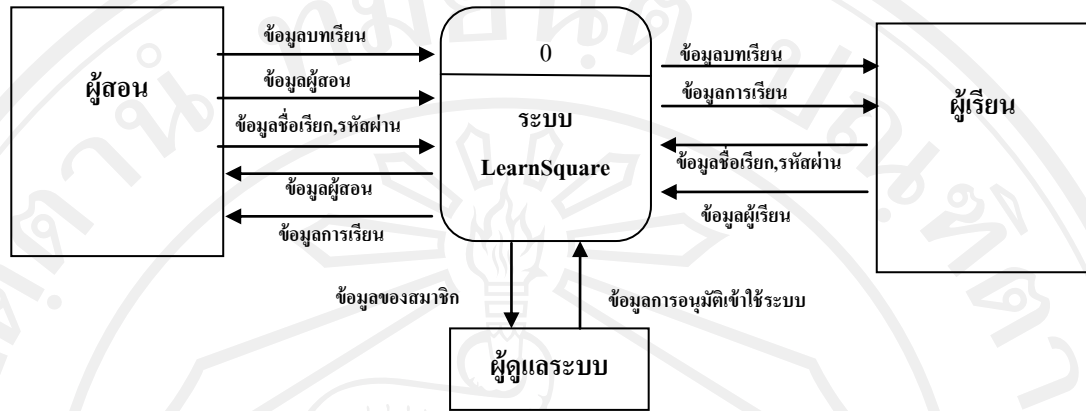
ผู้สอน

ข้อมูลบทเรียน

ข้อมูลผู้สอน

ข้อมูลชื่อเรียก,รหัสผ่าน

ข้อมูลผู้สอน

ข้อมูลการเรียน

0

ระบบ

LearnSquare

ข้อมูลบทเรียน

ข้อมูลการเรียน

ข้อมูลชื่อเรียก,รหัสผ่าน

ข้อมูลผู้เรียน

ผู้เรียน

ข้อมูลของสมาชิก

ข้อมูลการอนุมัติเข้าใช้ระบบ

ผู้ดูแลระบบ